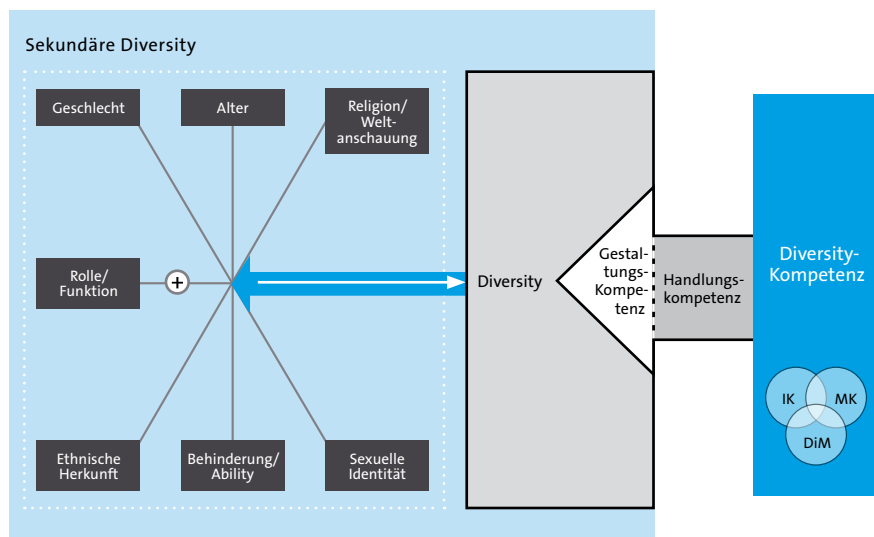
Sekundäre Diversity

Geschlecht

Alter

Religion/ Weltanschauung

Rolle/ Funktion

+

Ethnische Herkunft

Behinderung/ Ability

Sexuelle Identität

Diversity

Gestaltungs-Kompetenz

Handlungskompetenz

Diversity-Kompetenz

IK

MK

DiM